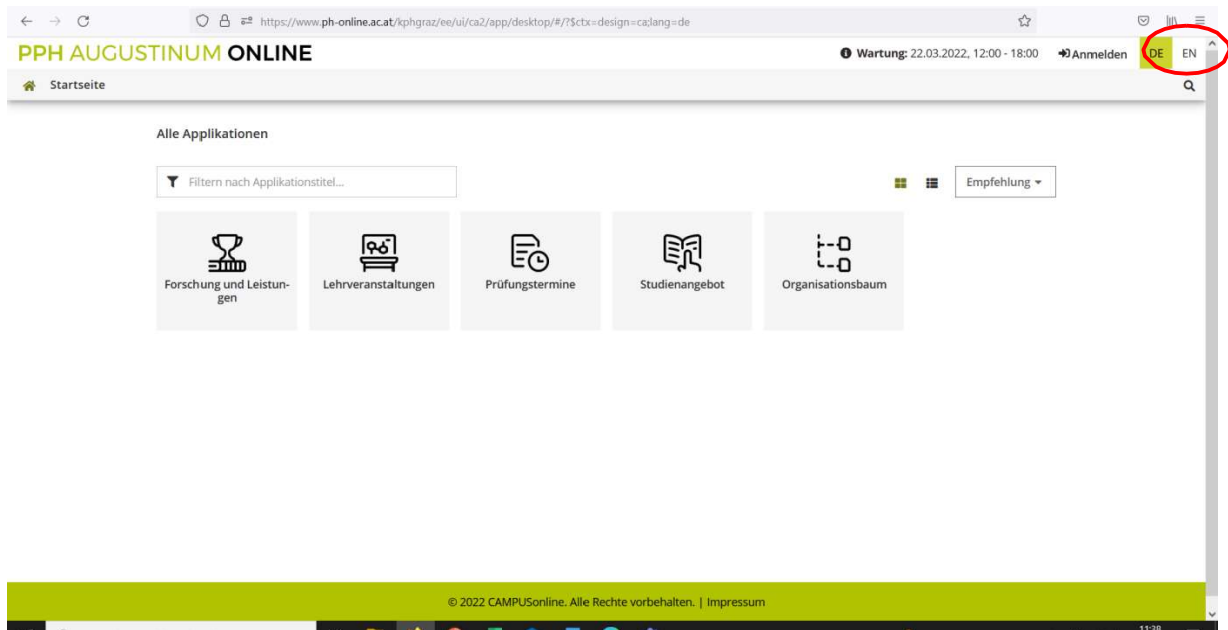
https://www.ph-online.ac.at/kphgraz/ee/ui/ca2/app/desktop/#/?$ctx=design=ca;lang=de

PPH AUGUSTINUM ONLINE

Wartung: 22.03.2022, 12:00 - 18:00 Anmelden DE EN

Startseite

Alle Applikationen

Filtern nach Applikationstitel...

Empfehlung

Forschung und Leistungen

Lehrveranstaltungen

Prüfungstermine

Studienangebot

Organisationsbaum

© 2022 CAMPUSonline. Alle Rechte vorbehalten. | Impressum

11:38